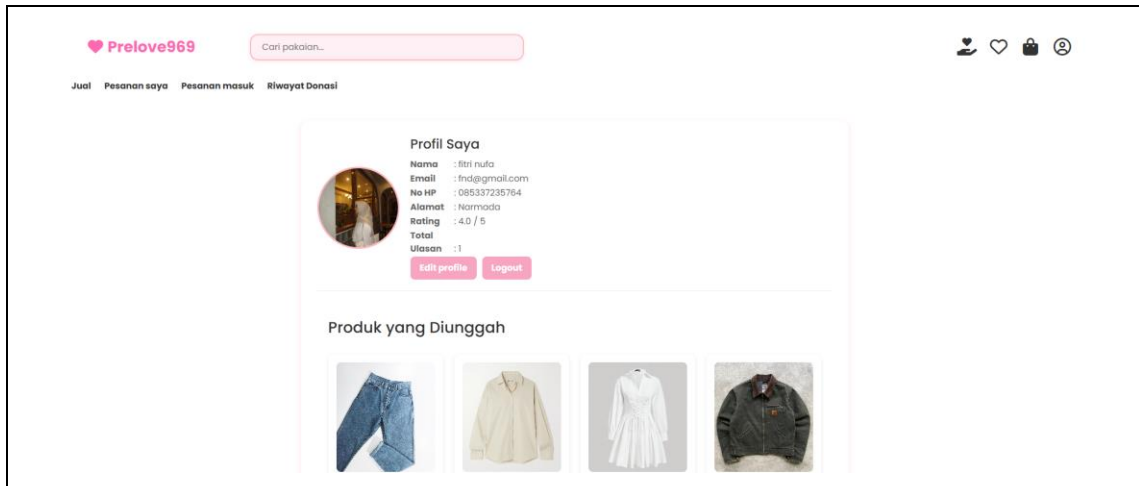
Prelove969

Cari pakaian...

Jual Pesanan saya Pesanan masuk Riwayat Donasi

Profil Saya

Nama : fitri nufa
Email : fnd@gmail.com
No HP : 085337235764
Alamat : Narmada
Rating : 4.0 / 5
Total Ulasan : 1

Edit profile Logout

Produk yang Diunggah